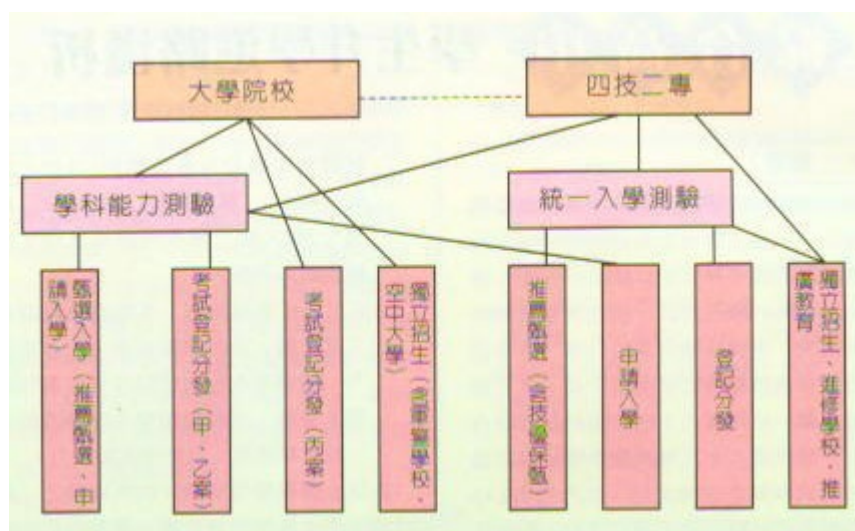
大學院校

四技二專

學科能力測驗

統一入學測驗

甄選入學（推薦甄選、申請入學）

考試登記分發（甲、乙案）

考試登記分發（丙案）

獨立招生（含軍警學校、空中大學）

推薦甄選（含技優保甄）

申請入學

登記分發

獨立招生、進修學校、推廣教育